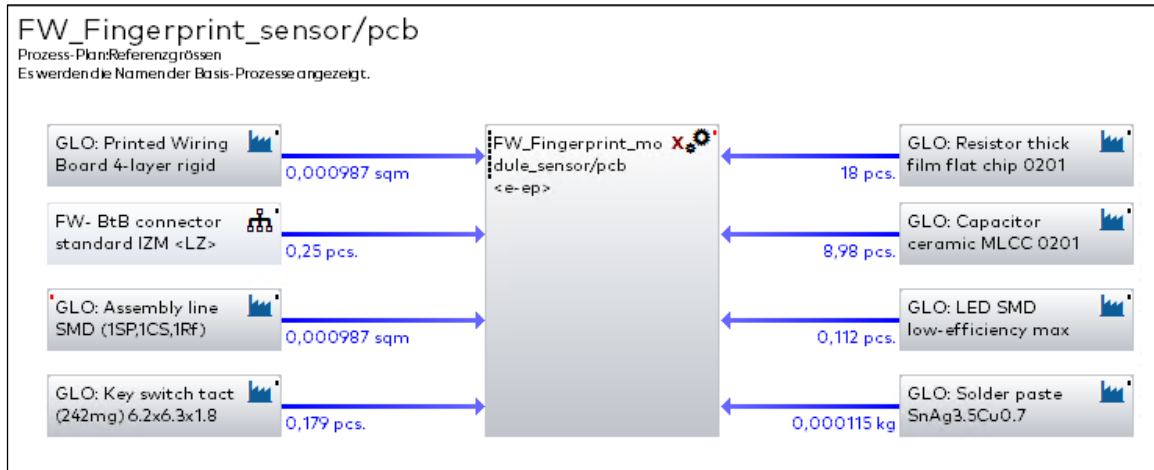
FW_Fingerprint_sensor/pcb
Prozess-Plan:Referenzgrössen
Es werden die Namen der Basis-Prozesse angezeigt.

GLO: Printed Wiring Board 4-layer rigid
0,000987 sqm

FW- BtB connector standard IZM <LZ>
0,25 pcs.

GLO: Assembly line SMD (1SP,1CS,1Rf)
0,000987 sqm

GLO: Key switch tact (242mg) 6.2x6.3x1.8
0,179 pcs.

FW_Fingerprint_module_sensor/pcb
<e-ep>

GLO: Resistor thick film flat chip 0201
18 pcs.

GLO: Capacitor ceramic MLCC 0201
8,98 pcs.

GLO: LED SMD low-efficiency max
0,112 pcs.

GLO: Solder paste SnAg3.5Cu0.7
0,000115 kg